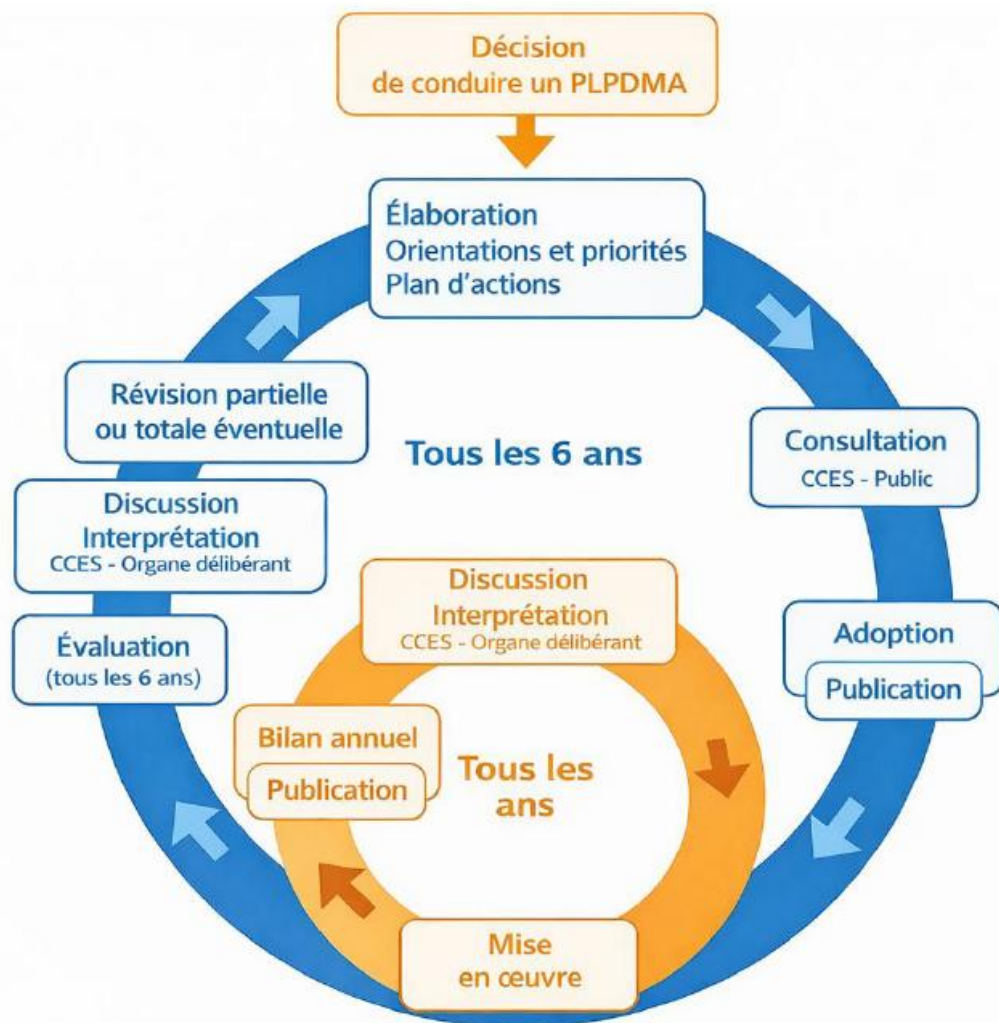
Décision
de conduire un PLPDMA

Élaboration
Orientations et priorités
Plan d'actions

Consultation
CCES - Public

Adoption
Publication

Tous les 6 ans

Révision partielle
ou totale éventuelle

Discussion
Interprétation
CCES - Organe délibérant

Évaluation
(tous les 6 ans)

Discussion
Interprétation
CCES - Organe délibérant

Bilan annuel
Publication

Tous les
ans

Mise
en œuvre